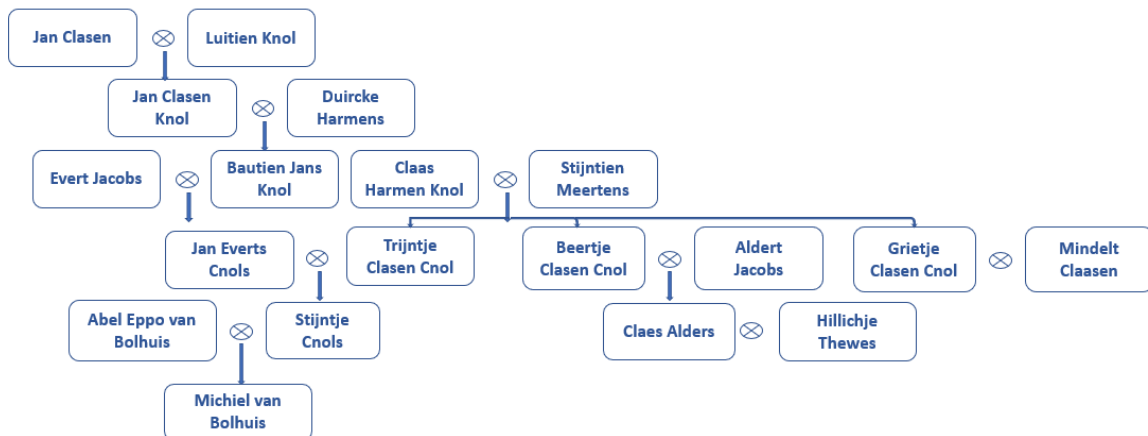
Jan Clasen $\otimes$ Luitien Knol

Jan Clasen Knol $\otimes$ Duircke Harmens

Evert Jacobs $\otimes$ Bautien Jans Knol

Claas Harmen Knol $\otimes$ Stijntien Meertens

Jan Everts Cnols $\otimes$ Stijntje Cnols

Trijntje Clasen Cnol

Beertje Clasen Cnol $\otimes$ Aldert Jacobs

Grietje Clasen Cnol $\otimes$ Mindelt Claasen

Abel Eppo van Bolhuis $\otimes$ Stijntje Cnols

Claes Alders $\otimes$ Hillichje Thewes

Michiel van Bolhuis